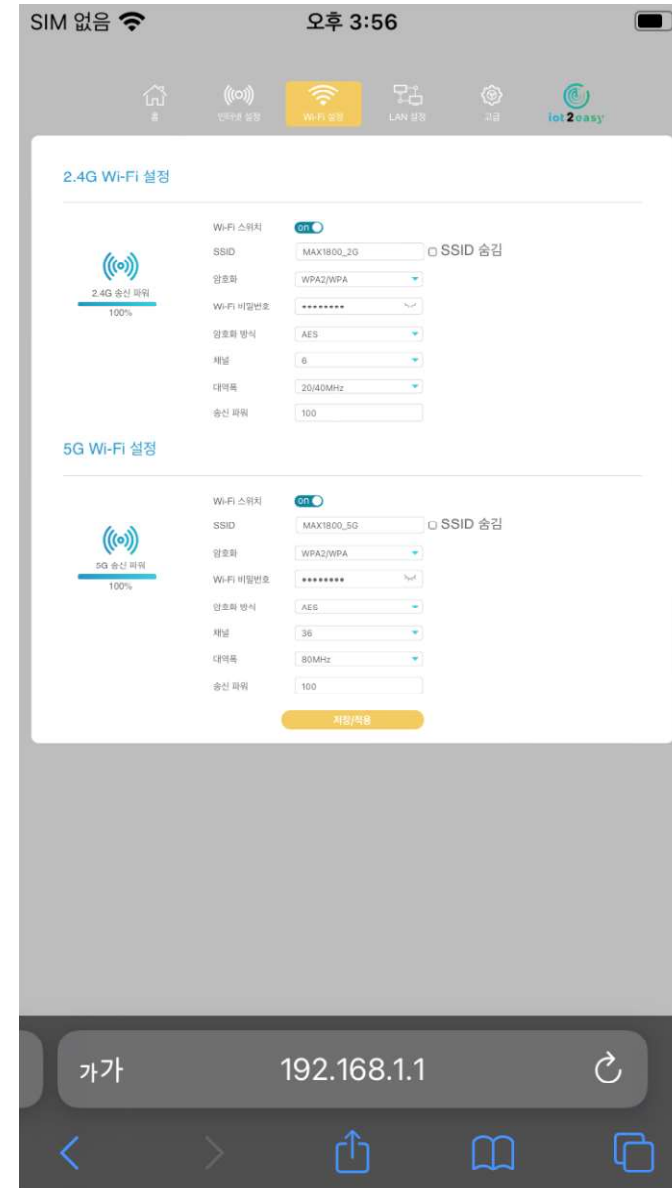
SIM 없음 오후 3:56

홈 인터넷 설정 Wi-Fi 설정 LAN 설정 고급 iot2easy

2.4G Wi-Fi 설정

Wi-Fi 스위치 on
SSID MAX1800_2G SSID 숨김
2.4G 송신 파워 100%
암호화 WPA2/WPA
Wi-Fi 비밀번호 ••••••••
암호화 방식 AES
채널 6
대역폭 20/40MHz
송신 파워 100

5G Wi-Fi 설정

Wi-Fi 스위치 on
SSID MAX1800_5G SSID 숨김
5G 송신 파워 100%
암호화 WPA2/WPA
Wi-Fi 비밀번호 ••••••••
암호화 방식 AES
채널 36
대역폭 80MHz
송신 파워 100

저장/적용

가가 192.168.1.1